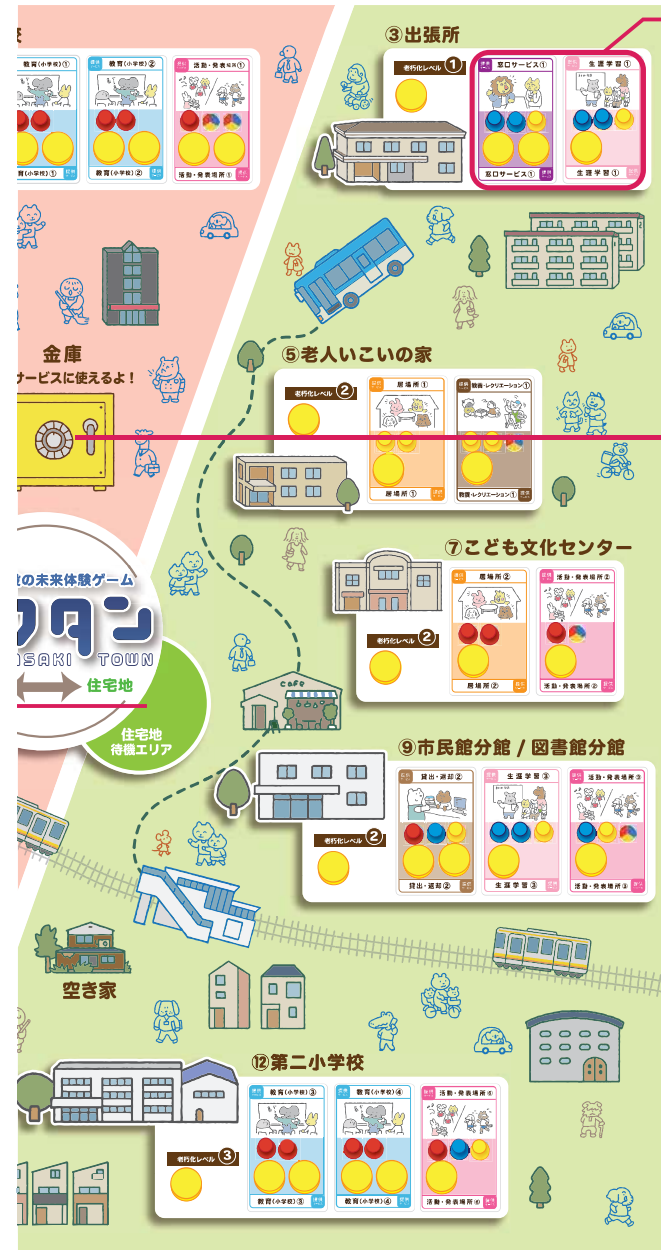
教育(小学校)①

教育(小学校)②

活動・発表場所①

教育(小学校)①

教育(小学校)②

活動・発表場所①

③出張所

老朽化レベル ①

窓口サービス①

生涯学習①

窓口サービス①

生涯学習①

金庫

サービスに使えるよ！

⑤老人いこいの家

老朽化レベル ②

居場所①

教養・レクリエーション①

居場所①

教養・レクリエーション①

の未来体験ゲーム

タン

SAKI TOWN

住宅地

住宅地
待機エリア

⑦こども文化センター

居場所②

活動・発表場所②

老朽化レベル ②

居場所②

活動・発表場所②

Cafe

⑨市民館分館 / 図書館分館

貸出・返却②

生涯学習③

活動・発表場所③

老朽化レベル ②

貸出・返却②

生涯学習③

活動・発表場所③

空き家

⑫第二小学校

教育(小学校)③

教育(小学校)④

活動・発表場所④

老朽化レベル ③

教育(小学校)③

教育(小学校)④

活動・発表場所④